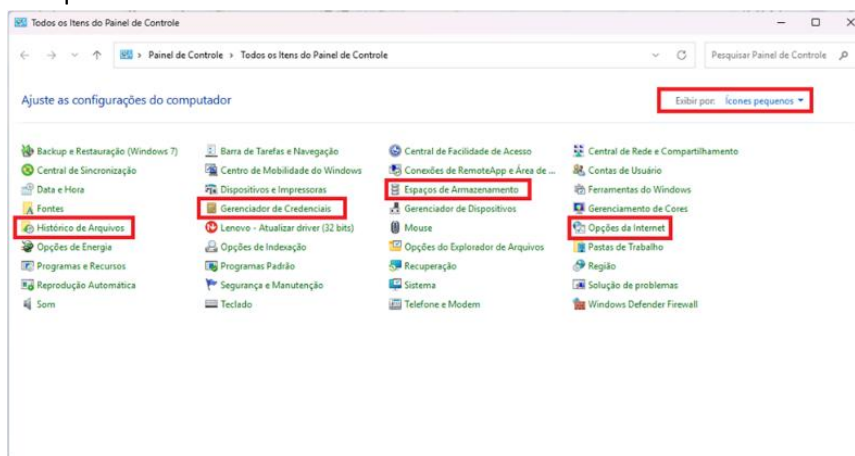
Todos os Itens do Painel de Controle

Painel de Controle > Todos os Itens do Painel de Controle

Pesquisar Painel de Controle

Ajuste as configurações do computador

Exibir por: Ícones pequenos

Backup e Restauração (Windows 7)
Central de Sincronização
Data e Hora
Fontes
Histórico de Arquivos
Opções de Energia
Programas e Recursos
Reprodução Automática
Som

Barra de Tarefas e Navegação
Centro de Mobilidade do Windows
Dispositivos e Impressoras
Gerenciador de Credenciais
Lenovo - Atualizar driver (32 bits)
Opções de Indexação
Programas Padrão
Segurança e Manutenção
Teclado

Central de Facilidade de Acesso
Conexões de RemoteApp e Área de ...
Espaços de Armazenamento
Gerenciador de Dispositivos
Mouse
Opções do Explorador de Arquivos
Recuperação
Sistema
Telefone e Modem

Central de Rede e Compartilhamento
Contas de Usuário
Ferramentas do Windows
Gerenciamento de Cores
Opções da Internet
Pastas de Trabalho
Região
Solução de problemas
Windows Defender Firewall